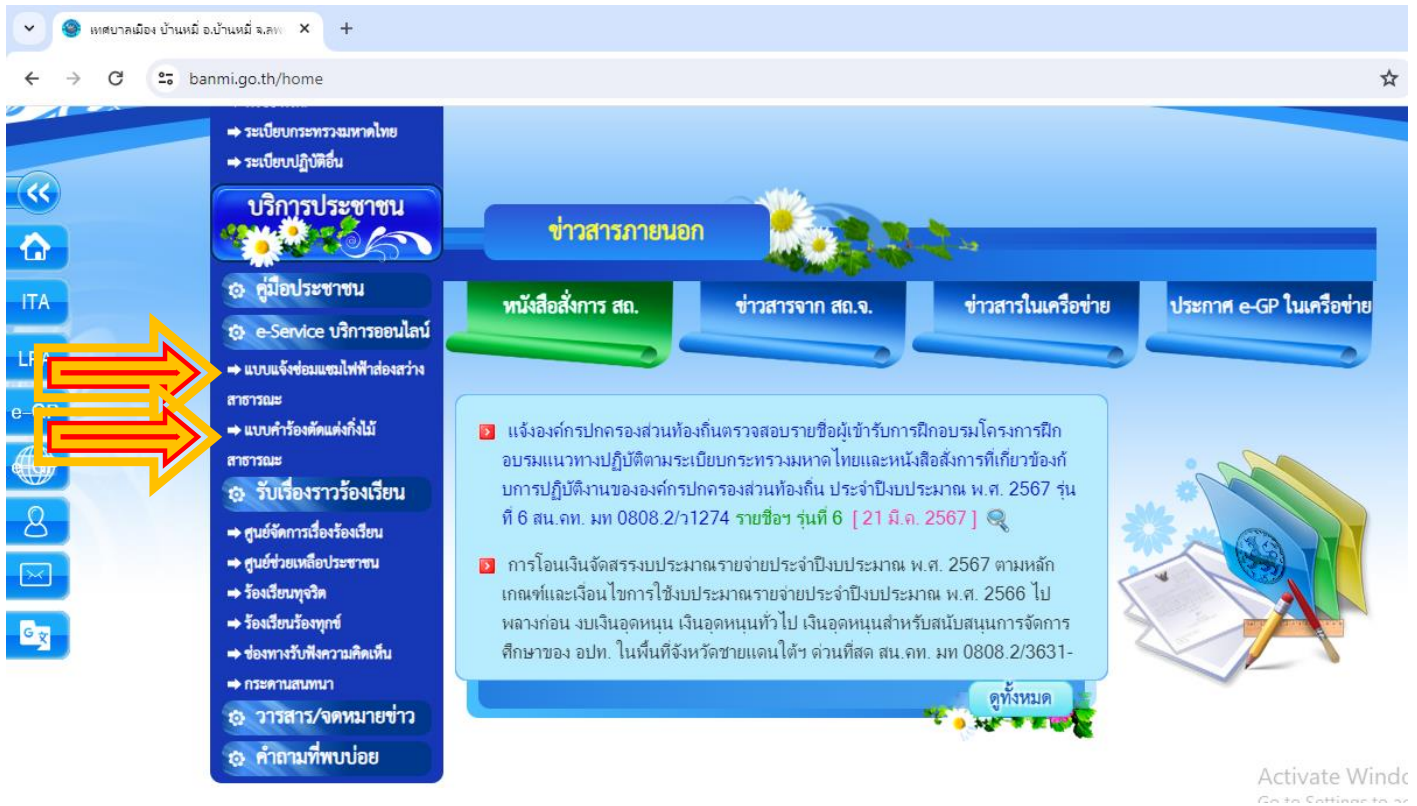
เทศบาลเมือง บ้านหมี่ อ.บ้านหมี่ จ.ลพ ×
+
banmi.go.th/home

➡ ระเบียบกระทรวงมหาดไทย
➡ ระเบียบปฏิบัติอื่น
บริการประชาชน
คู่มือประชาชน
e-Service บริการออนไลน์
➡ แบบแจ้งซ่อมแซมไฟฟ้าส่องสว่างสาธารณะ
➡ แบบคำร้องตัดแต่งกิ่งไม้สาธารณะ
รับเรื่องราวร้องเรียน
➡ ศูนย์จัดการเรื่องร้องเรียน
➡ ศูนย์ช่วยเหลือประชาชน
➡ ร้องเรียนทุจริต
➡ ร้องเรียนร้องทุกข์
➡ ช่องทางรับฟังความคิดเห็น
➡ กระดานสนทนา
วารสาร/จดหมายข่าว
คำถามที่พบบ่อย

ITA
LP
e-G

ข่าวสารภายนอก
หนังสือสั่งการ สถ.
ข่าวสารจาก สถ.จ.
ข่าวสารในเครือข่าย
ประกาศ e-GP ในเครือข่าย

แจ้งองค์กรปกครองส่วนท้องถิ่นตรวจสอบรายชื่อผู้เข้ารับการฝึกอบรมโครงการฝึกอบรมแนวทางปฏิบัติตามระเบียบกระทรวงมหาดไทยและหนังสือสั่งการที่เกี่ยวข้องกับการปฏิบัติงานขององค์กรปกครองส่วนท้องถิ่น ประจำปีงบประมาณ พ.ศ. 2567 รุ่นที่ 6 สน.คท. มท 0808.2/ว1274 รายชื่อฯ รุ่นที่ 6 [ 21 มี.ค. 2567 ]

การโอนเงินจัดสรรงบประมาณรายจ่ายประจำปีงบประมาณ พ.ศ. 2567 ตามหลักเกณฑ์และเงื่อนไขการใช้งบประมาณรายจ่ายประจำปีงบประมาณ พ.ศ. 2566 ไปพลางก่อน งบเงินอุดหนุน เงินอุดหนุนทั่วไป เงินอุดหนุนสำหรับสนับสนุนการจัดการศึกษาของ อปท. ในพื้นที่จังหวัดชายแดนใต้ฯ ด่วนที่สุด สน.คท. มท 0808.2/3631-

ดูทั้งหมด

Activate Windo
Go to Settings to ac